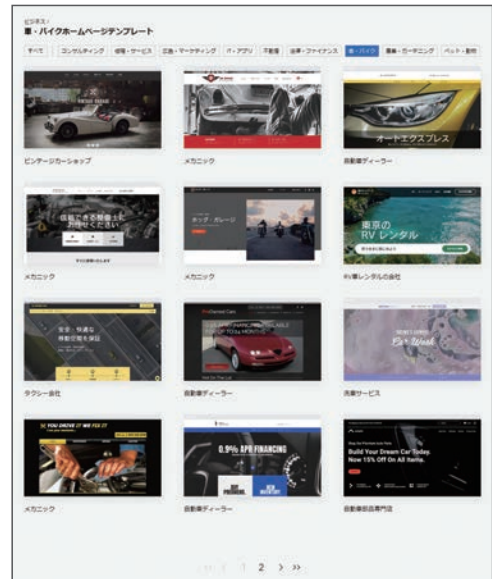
ビジネス /
車・バイクホームページテンプレート

すべて | コンサルティング | 修理・サービス | 広告・マーケティング | IT・アプリ | 不動産 | 法律・ファイナンス | 車・バイク | 農業・ガーデニング | ペット・動物

ビンテージカーショップ

メカニック

オートエクスプレス
自動車ディーラー

信頼できる整備士をお探しください
メカニック

ネッツ・ガレージ
メカニック

東京の RV レンタル
RV車レンタルの会社

安全・快適な移動空間を提供
タクシー会社

自動車ディーラー

Car Wash
洗車サービス

YOU DROVE IT WE FIX IT
メカニック

0.9% APR FINANCING
自動車ディーラー

Build Your Dream Car Today. Now 15% Off On All Items.
自動車部品専門店

2 > >>